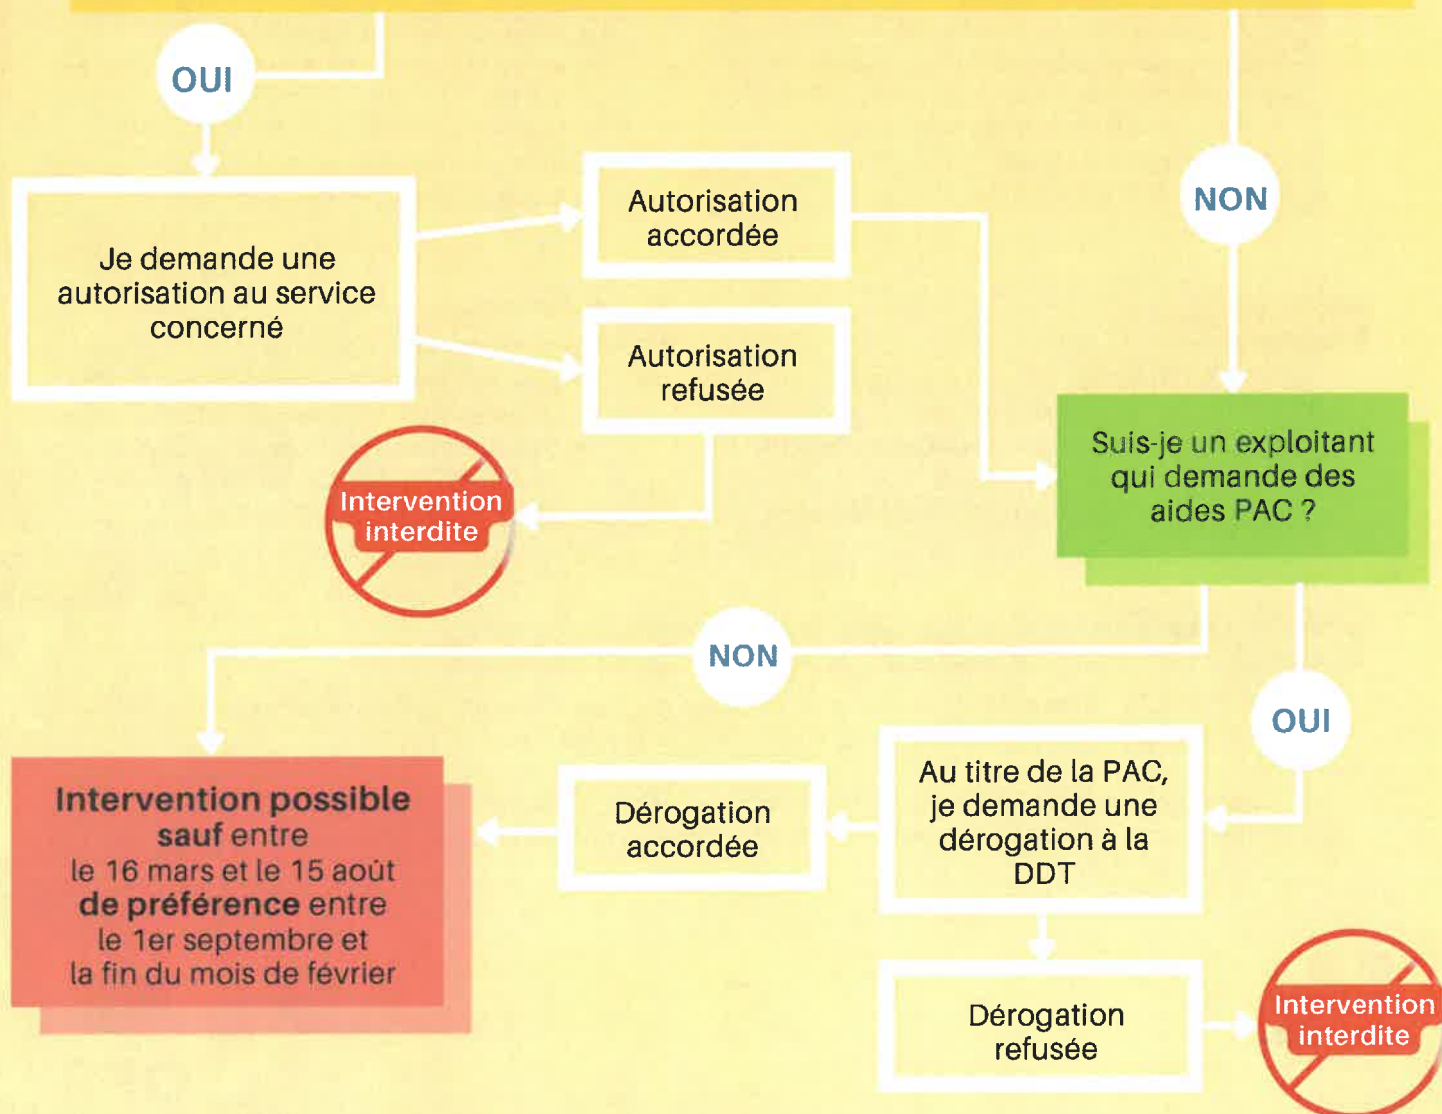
OUI

Je demande une autorisation au service concerné

Autorisation accordée

Autorisation refusée

Intervention interdite

NON

Suis-je un exploitant qui demande des aides PAC ?

NON

OUI

Intervention possible sauf entre le 16 mars et le 15 août de préférence entre le 1er septembre et la fin du mois de février

Dérogation accordée

Au titre de la PAC, je demande une dérogation à la DDT

Dérogation refusée

Intervention interdite